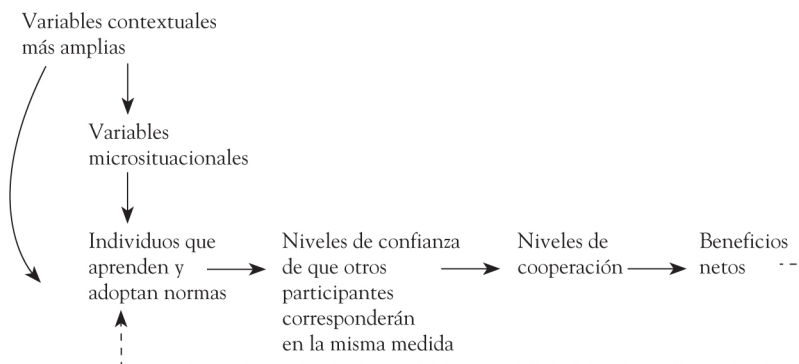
Variables contextuales más amplias

Variables microsituacionales

Individuos que aprenden y adoptan normas

Niveles de confianza de que otros participantes corresponderán en la misma medida

Niveles de cooperación

Beneficios netos